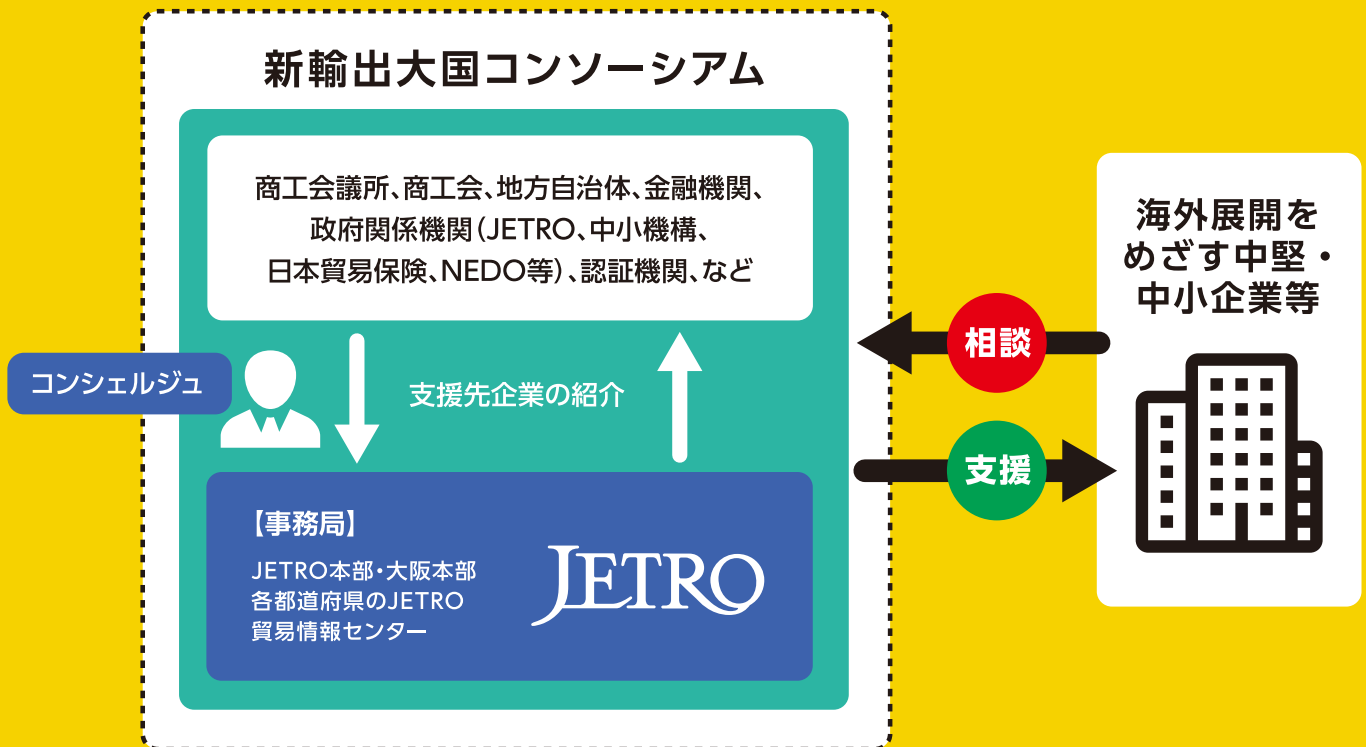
新輸出大国コンソーシアム

商工会議所、商工会、地方自治体、金融機関、政府関係機関（JETRO、中小機構、日本貿易保険、NEDO等）、認証機関、など

コンシェルジュ

支援先企業の紹介

【事務局】
JETRO本部・大阪本部
各都道府県のJETRO
貿易情報センター

JETRO

海外展開をめざす中堅・中小企業等

相談

支援